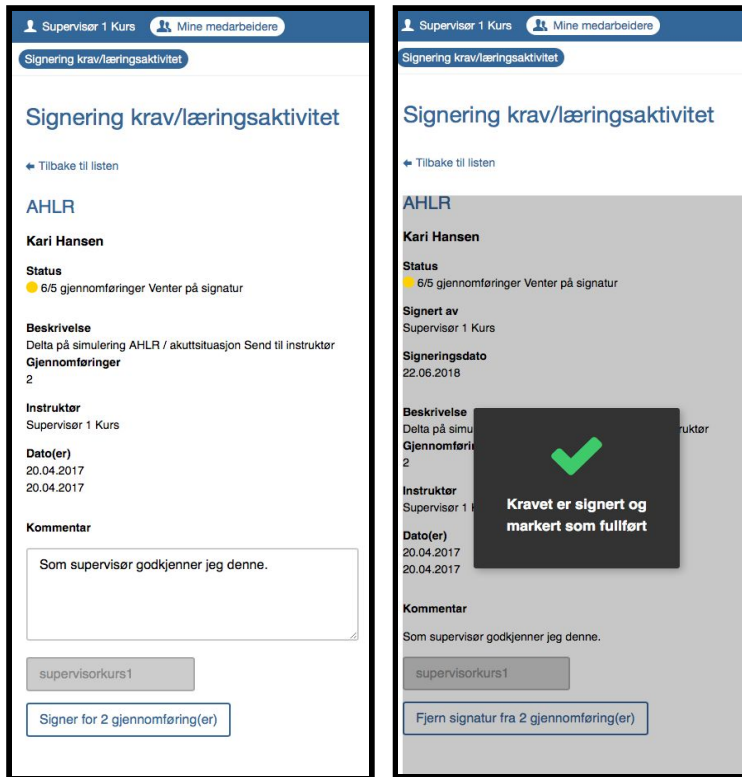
Supervisør 1 Kurs
Mine medarbeidere
Signering krav/læringsaktivitet

Signering krav/læringsaktivitet

Tilbake til listen

AHLR

Kari Hansen

Status
6/5 gjennomføringer Venter på signatur

Beskrivelse
Delta på simulering AHLR / akuttsituasjon Send til instruktør
Gjennomføringer
2

Instruktør
Supervisør 1 Kurs

Dato(er)
20.04.2017
20.04.2017

Kommentar

Som supervisør godkjenner jeg denne.

supervisorkurs1

Signer for 2 gjennomføring(er)

Supervisør 1 Kurs
Mine medarbeidere
Signering krav/læringsaktivitet

Signering krav/læringsaktivitet

Tilbake til listen

AHLR

Kari Hansen

Status
6/5 gjennomføringer Venter på signatur

Signert av
Supervisør 1 Kurs

Signeringsdato
22.06.2018

Beskrivelse
Delta på simu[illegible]ruktør
Gjennomføri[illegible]
2

Instruktør
Supervisør 1 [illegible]

Dato(er)
20.04.2017
20.04.2017

Kravet er signert og markert som fullført

Kommentar
Som supervisør godkjenner jeg denne.

supervisorkurs1

Fjern signatur fra 2 gjennomføring(er)